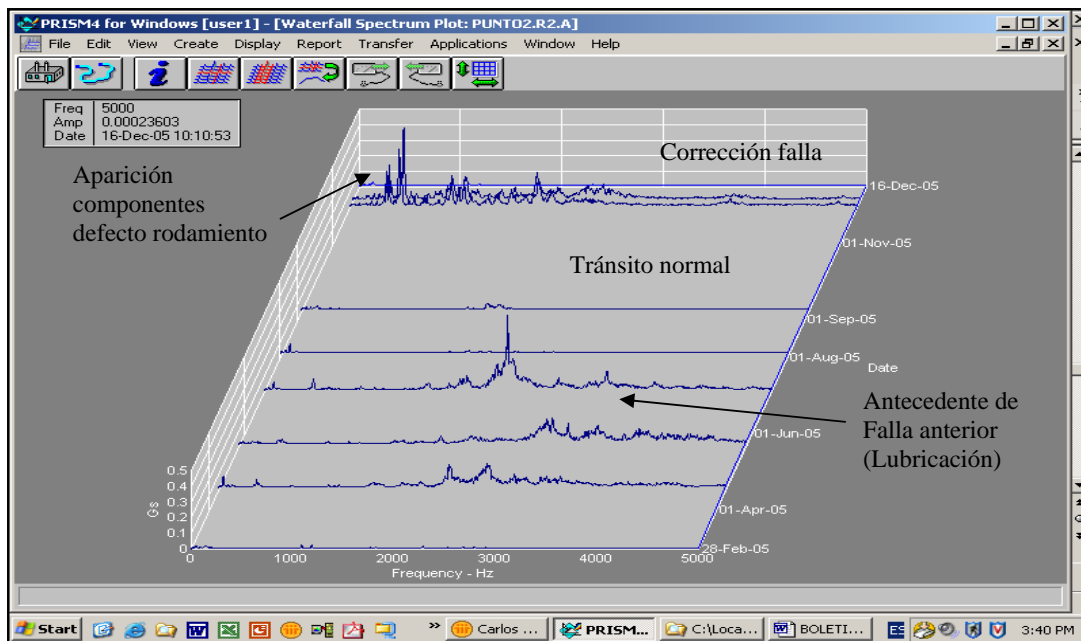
PRISM4 for Windows [user1] - [Waterfall Spectrum Plot: PUNTO2.R2.A]

File Edit View Create Display Report Transfer Applications Window Help

| Freq | 5000 |
|---|---|
| Amp | 0.00023603 |
| Date | 16-Dec-05 10:10:53 |

Corrección falla

Aparición componentes defecto rodamiento

16-Dec-05

01-Nov-05

Tránsito normal

01-Sep-05

01-Aug-05

Date

Antecedente de Falla anterior (Lubricación)

01-Jun-05

01-Apr-05

28-Feb-05

0.5
0.4
0.3
0.2
0.1
0

Gs

0 1000 2000 3000 4000 5000

Frequency - Hz

Start

Carlos ... PRISM... C:\Loca... BOLETI...

3:40 PM